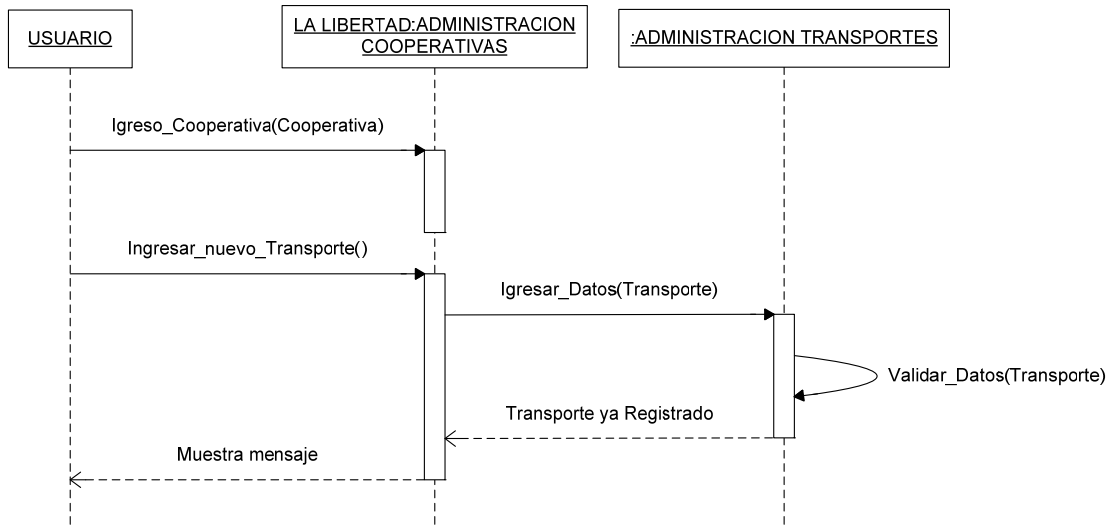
USUARIO

LA LIBERTAD:ADMINISTRACION COOPERATIVAS

:ADMINISTRACION TRANSPORTES

Igreso_Cooperativa(Cooperativa)

Ingresar_nuevo_Transporte()

Igresar_Datos(Transporte)

Validar_Datos(Transporte)

Transporte ya Registrado

Muestra mensaje